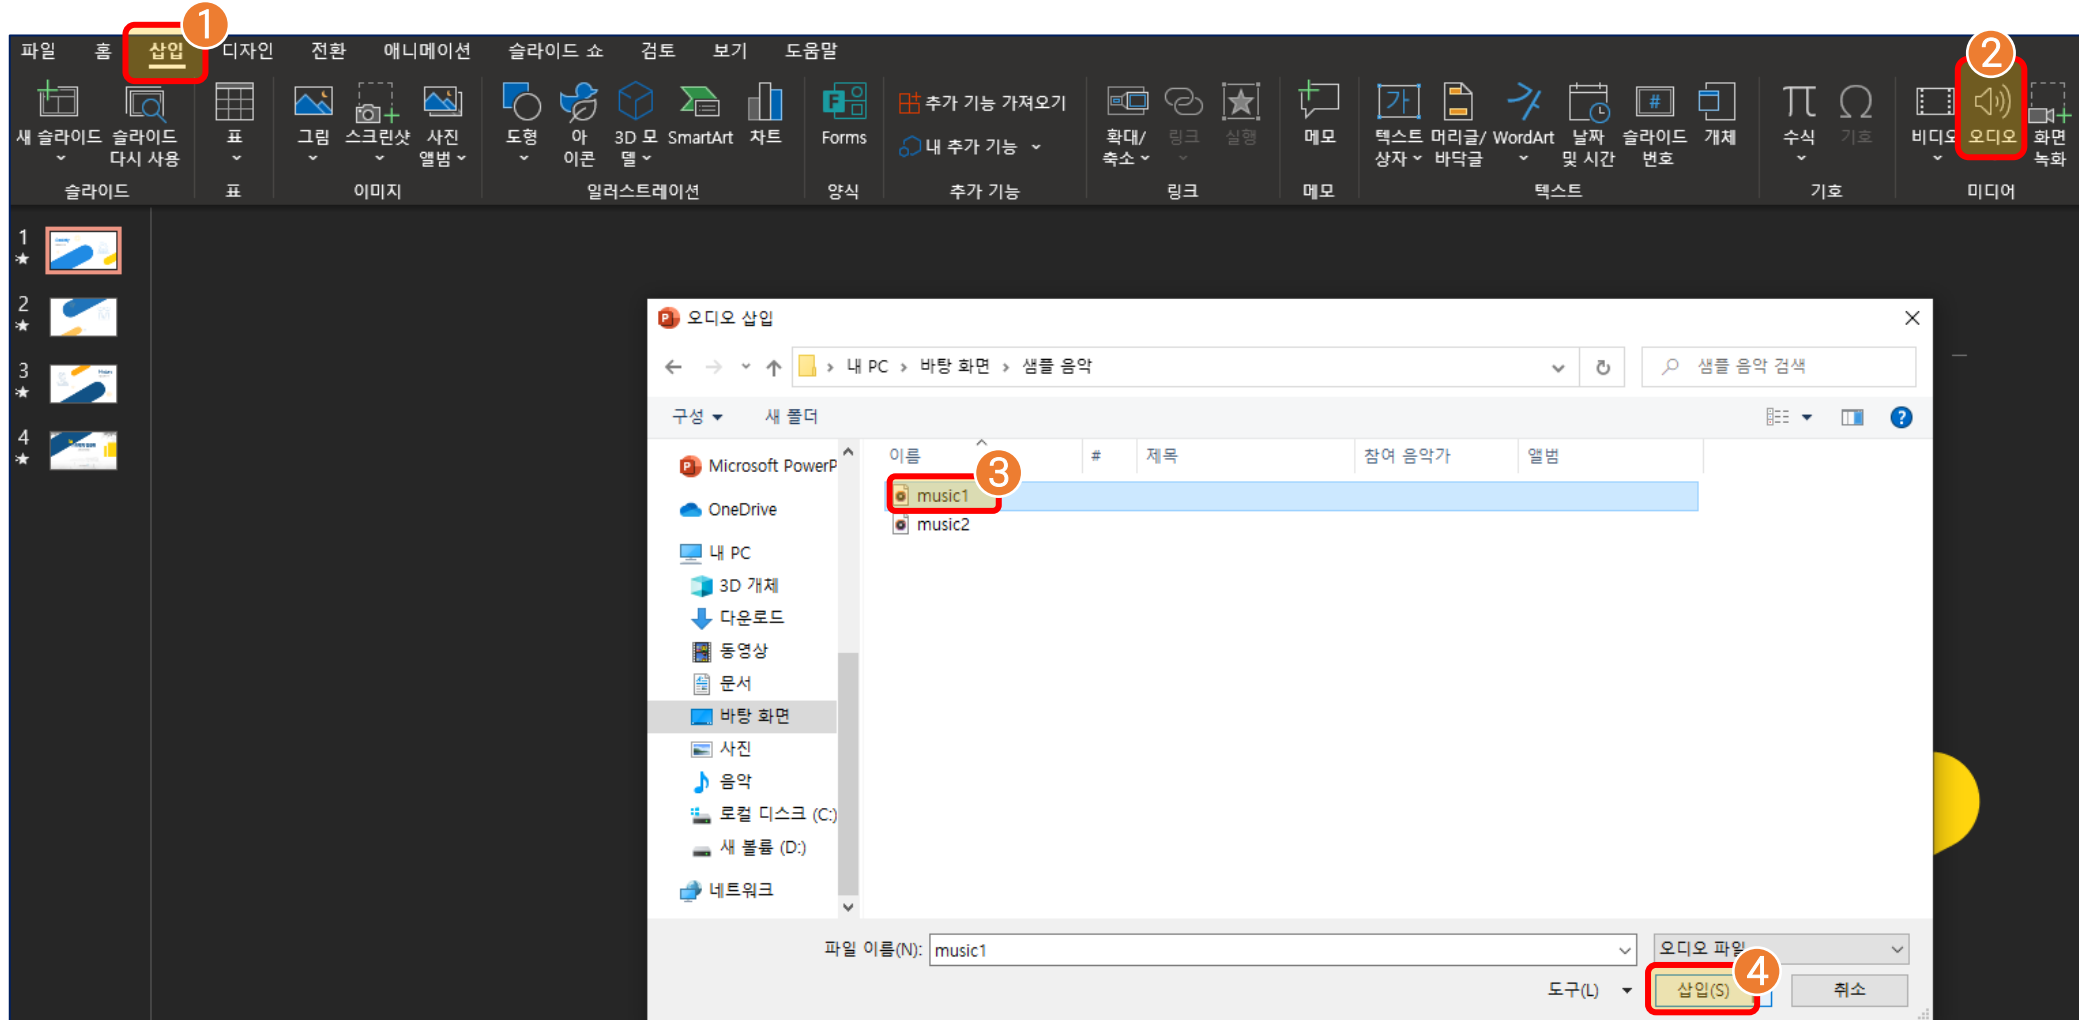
1
파일 홈 삽입 디자인 전환 애니메이션 슬라이드 쇼 검토 보기 도움말

2

새 슬라이드 슬라이드 다시 사용 표 그림 스크린샷 사진 앨범 도형 아이콘 3D 모델 SmartArt 차트 Forms 추가 기능 가져오기 내 추가 기능 확대/축소 링크 실행 메모 텍스트 상자 머리글/바닥글 WordArt 날짜 및 시간 슬라이드 번호 개체 수식 기호 비디오 오디오 화면 녹화

슬라이드 표 이미지 일러스트레이션 양식 추가 기능 링크 메모 텍스트 기호 미디어

1
2
3
4

오디오 삽입

내 PC › 바탕 화면 › 샘플 음악

샘플 음악 검색

구성 새 폴더

Microsoft PowerP
OneDrive
내 PC
3D 개체
다운로드
동영상
문서
바탕 화면
사진
음악
로컬 디스크 (C:)
새 볼륨 (D:)
네트워크

| 이름 | # | 제목 | 참여 음악가 | 앨범 |
|---|---|---|---|---|
| music1 | | | | |
| music2 | | | | |

3

파일 이름(N): music1
오디오 파일
도구(L)
삽입(S)
4
취소